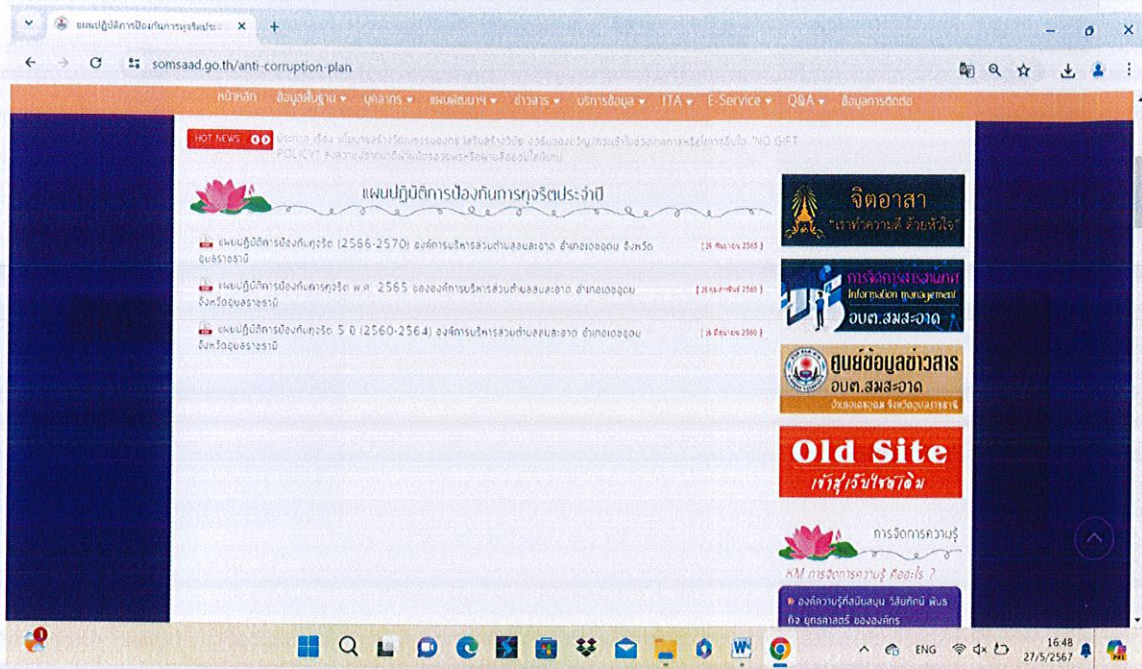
แผนปฏิบัติการป้องกันการทุจริตประ ×

somsaad.go.th/anti-corruption-plan

หน้าหลัก ข้อมูลพื้นฐาน ▾ บุคลากร ▾ แผนพัฒนา ▾ ข่าวสาร ▾ บริการข้อมูล ▾ ITA ▾ E-Service ▾ Q&A ▾ ข้อมูลการติดต่อ

HOT NEWS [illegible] POLICY" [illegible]

แผนปฏิบัติการป้องกันการทุจริตประจำปี

แผนปฏิบัติการป้องกันทุจริต (2566-2570) องค์การบริหารส่วนตำบลสมสะอาด อำเภอเดชอุดม จังหวัดอุบลราชธานี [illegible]

แผนปฏิบัติการป้องกันการทุจริต พ.ศ. 2565 ขององค์การบริหารส่วนตำบลสมสะอาด อำเภอเดชอุดม จังหวัดอุบลราชธานี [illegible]

แผนปฏิบัติการป้องกันทุจริต 5 ปี (2560-2564) องค์การบริหารส่วนตำบลสมสะอาด อำเภอเดชอุดม จังหวัดอุบลราชธานี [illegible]

จิตอาสา "เราทำความดี ด้วยหัวใจ"

การจัดการสารสนเทศ Information management อบต.สมสะอาด

ศูนย์ข้อมูลข่าวสาร อบต.สมสะอาด อำเภอเดชอุดม จังหวัดอุบลราชธานี

Old Site เข้าสู่เว็บไซต์เดิม

การจัดการความรู้

KM การจัดการความรู้ คืออะไร ?

องค์ความรู้ที่สนับสนุน วิสัยทัศน์ พันธกิจ ยุทธศาสตร์ ขององค์กร

ENG 16:48 27/5/2567